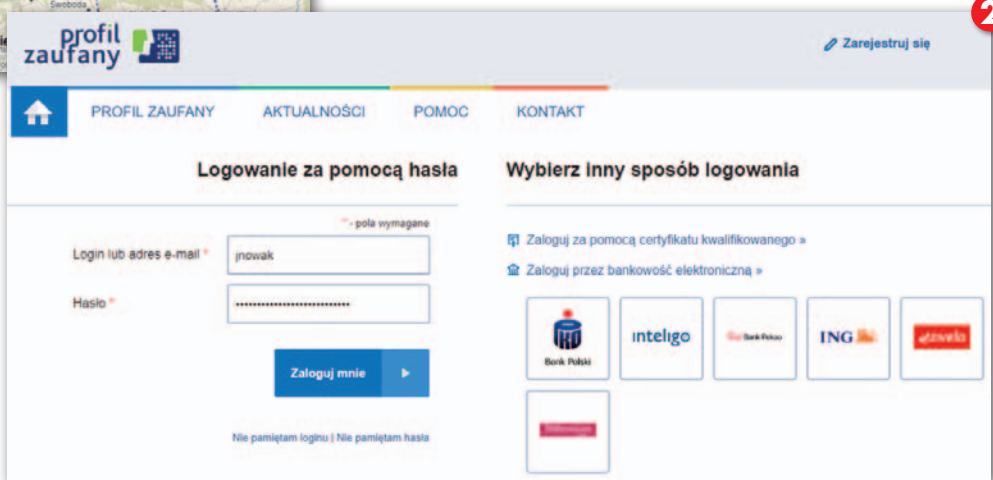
Swoboda

profil zaufany

Zarejestruj się

PROFIL ZAUFANY AKTUALNOŚCI POMOC KONTAKT

Logowanie za pomocą hasła

* - pola wymagane

Login lub adres e-mail * jnowak

Hasło * ••••••••••••••••••••••••••••

Zaloguj mnie

Nie pamiętam loginu | Nie pamiętam hasła

Wybierz inny sposób logowania

Zaloguj za pomocą certyfikatu kwalifikowanego »

Zaloguj przez bankowość elektroniczną »

Bank Polski

inteligo

Bank Pekao

ING

envelo

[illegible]